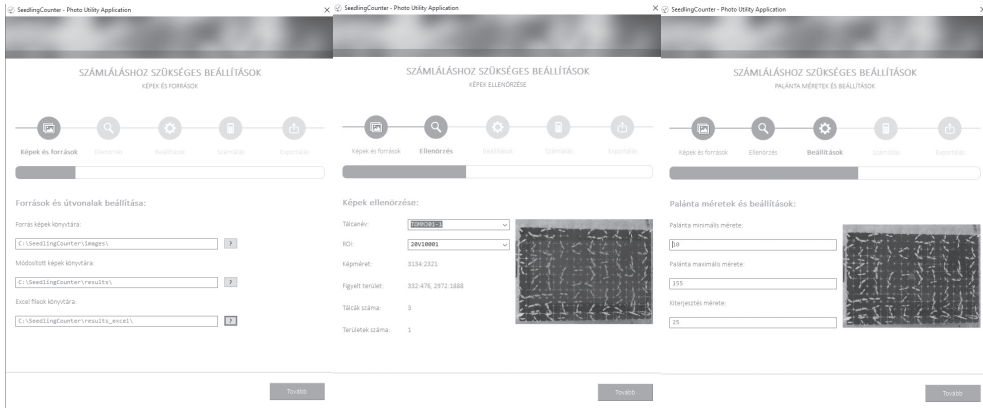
SeedlingCounter - Photo Utility Application

SZÁMLÁLÁSHOZ SZÜKSÉGES BEÁLLÍTÁSOK
KÉPEK ÉS FORRÁSOK

Képek és források
Ellenőrzés
Beállítások
Számlálás
Exportálás

Források és útvonalak beállítása:

Forrás képek könyvtára:
C:\SeedlingCounter\images\
>

Módosított képek könyvtára:
C:\SeedlingCounter\results\
>

Excel fileok könyvtára:
C:\SeedlingCounter\results_excel\
>

Tovább

SeedlingCounter - Photo Utility Application

SZÁMLÁLÁSHOZ SZÜKSÉGES BEÁLLÍTÁSOK
KÉPEK ELLENŐRZÉSE

Képek és források
Ellenőrzés
Beállítások
Számlálás
Exportálás

Képek ellenőrzése:

Tálcanév:
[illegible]

ROI:
20V10001

Képméret:
3134·2321

Figyelt terület:
332·476, 2972·1888

Tálcák száma:
3

Területek száma:
1

Tovább

SeedlingCounter - Photo Utility Application

SZÁMLÁLÁSHOZ SZÜKSÉGES BEÁLLÍTÁSOK
PALÁNTA MÉRETEK ÉS BEÁLLÍTÁSOK

Képek és források
Ellenőrzés
Beállítások
Számlálás
Exportálás

Palánta méretek és beállítások:

Palánta minimális mérete:
10

Palánta maximális mérete:
155

Kiterjesztés mérete:
25

Tovább